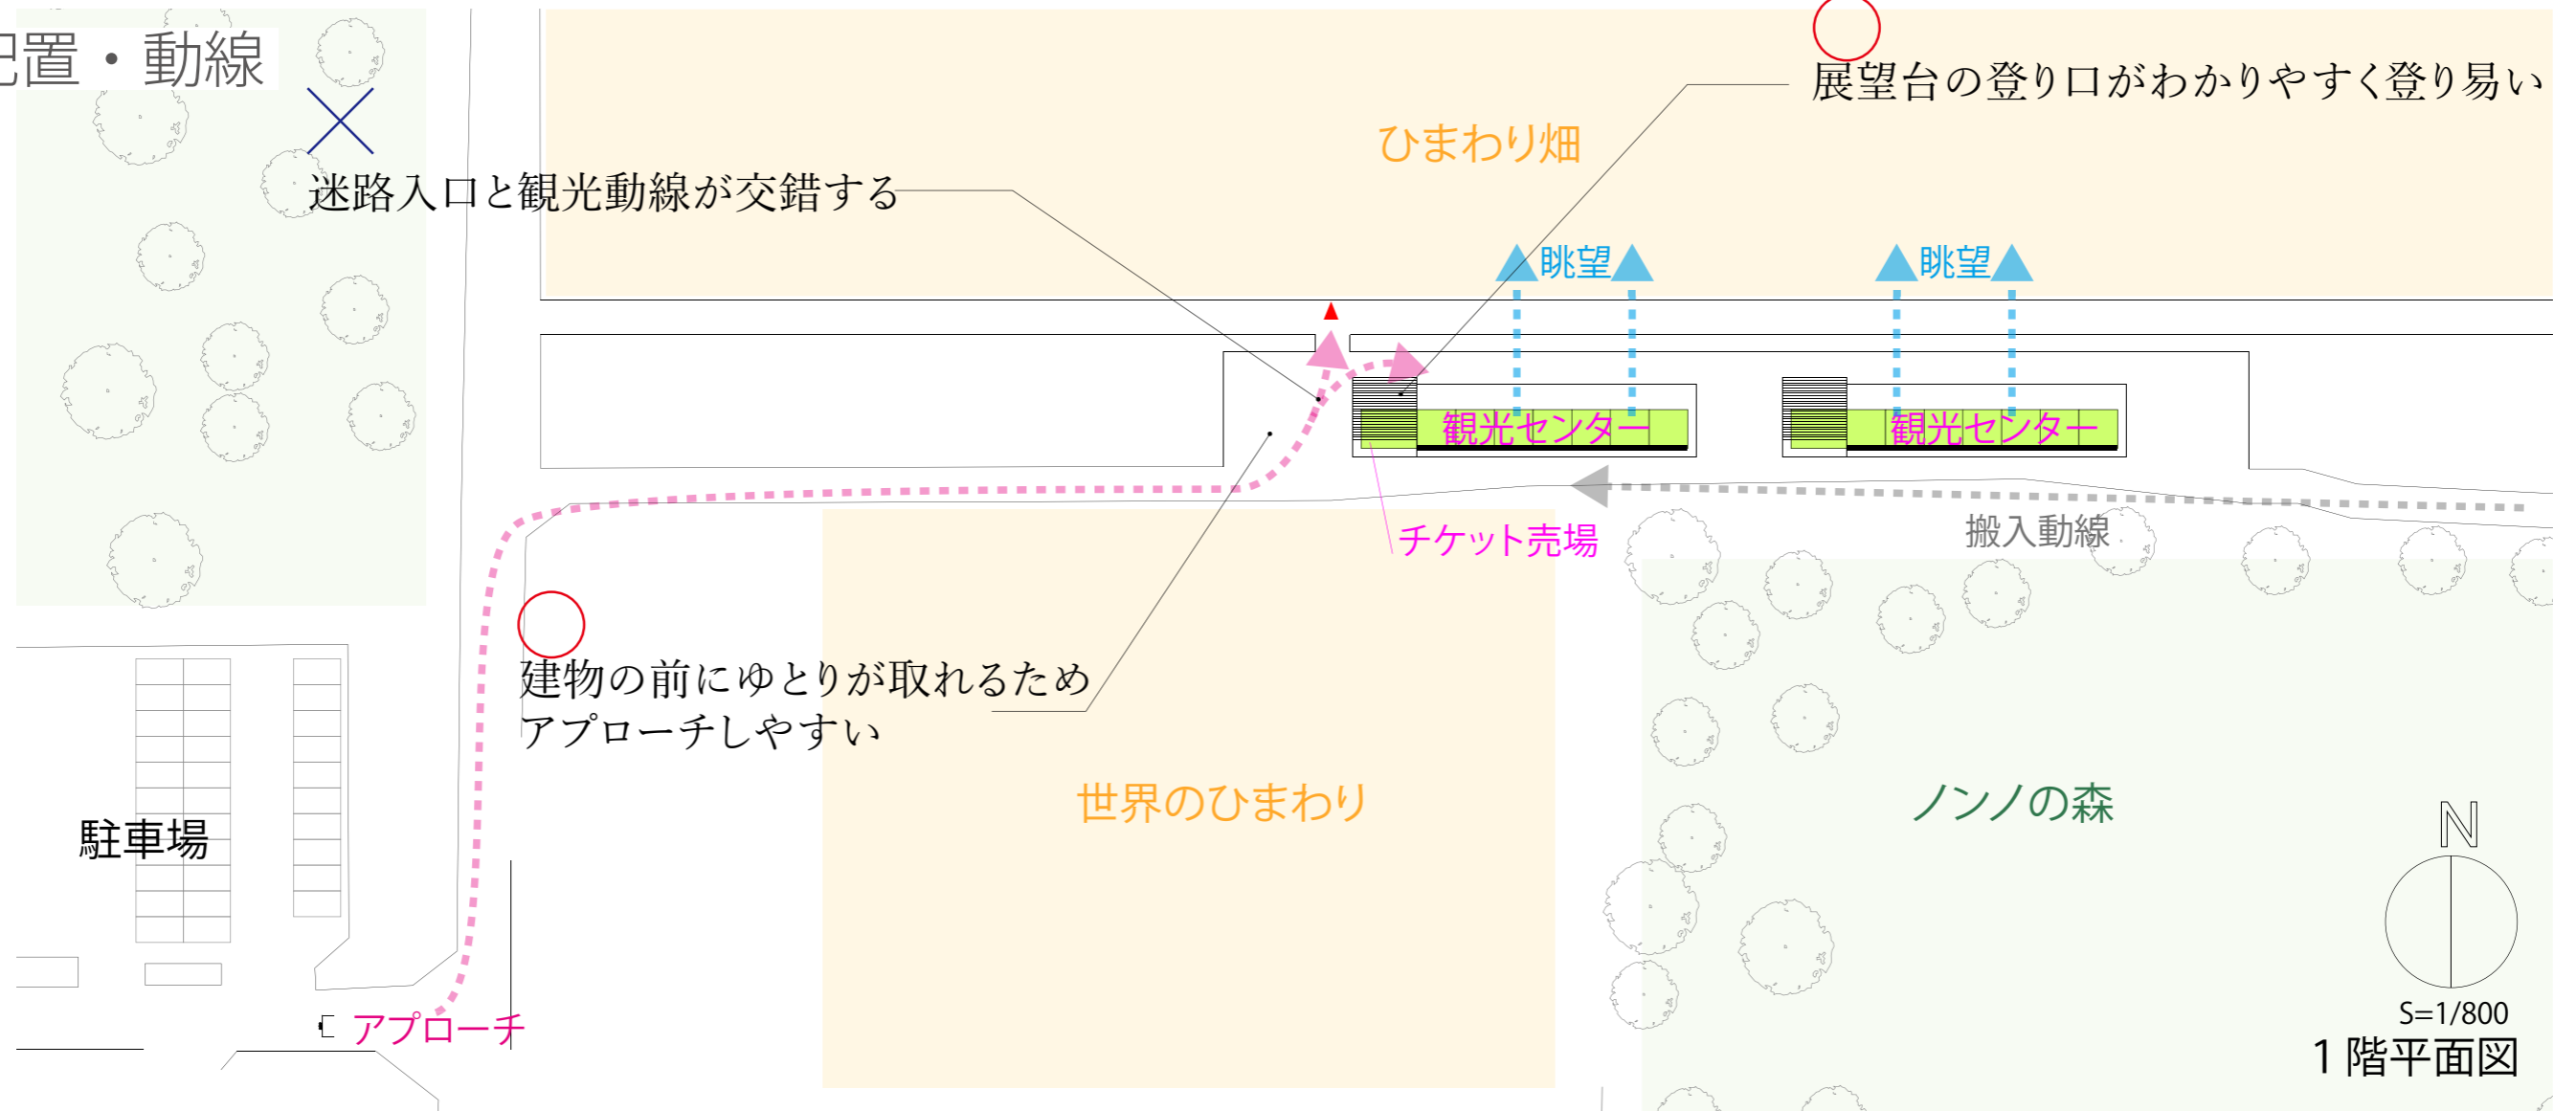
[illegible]置・動線

迷路入口と観光動線が交錯する

展望台の登り口がわかりやすく登り易い

ひまわり畑

眺望

眺望

観光センター

観光センター

チケット売場

搬入動線

建物の前にゆとりが取れるため
アプローチしやすい

駐車場

世界のひまわり

ノンノの森

アプローチ

N

S=1/800
1階平面図